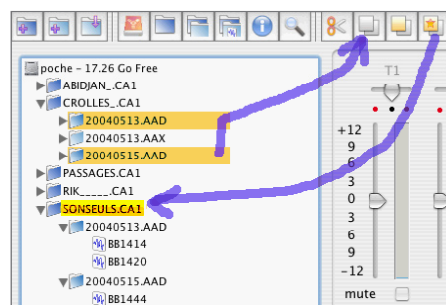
poche - 17.26 Go Free
ABIDJAN_.CA1
CROLLES_.CA1
20040513.AAD
20040513.AAX
20040515.AAD
PASSAGES.CA1
RIK_____.CA1
SONSEULS.CA1
20040513.AAD
BB1414
BB1420
20040515.AAD
BB1444

T1
+12
9
6
3
0
3
6
9
−12
mute